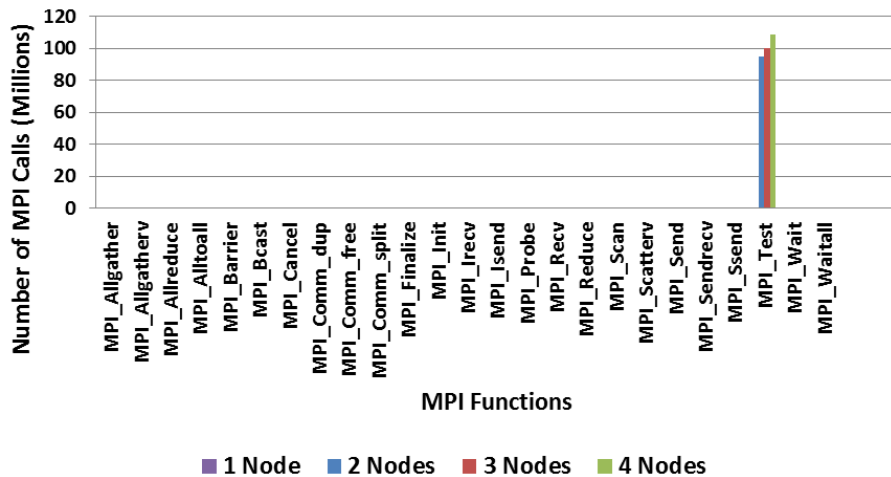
Number of MPI Calls (Millions)

120
100
80
60
40
20
0

MPI_Allgather
MPI_Allgatherv
MPI_Allreduce
MPI_Alltoall
MPI_Barrier
MPI_Bcast
MPI_Cancel
MPI_Comm_dup
MPI_Comm_free
MPI_Comm_split
MPI_Finalize
MPI_Init
MPI_Irecv
MPI_Isend
MPI_Probe
MPI_Recv
MPI_Reduce
MPI_Scan
MPI_Scatterv
MPI_Send
MPI_Sendrecv
MPI_Ssend
MPI_Test
MPI_Wait
MPI_Waitall

MPI Functions

1 Node 2 Nodes 3 Nodes 4 Nodes